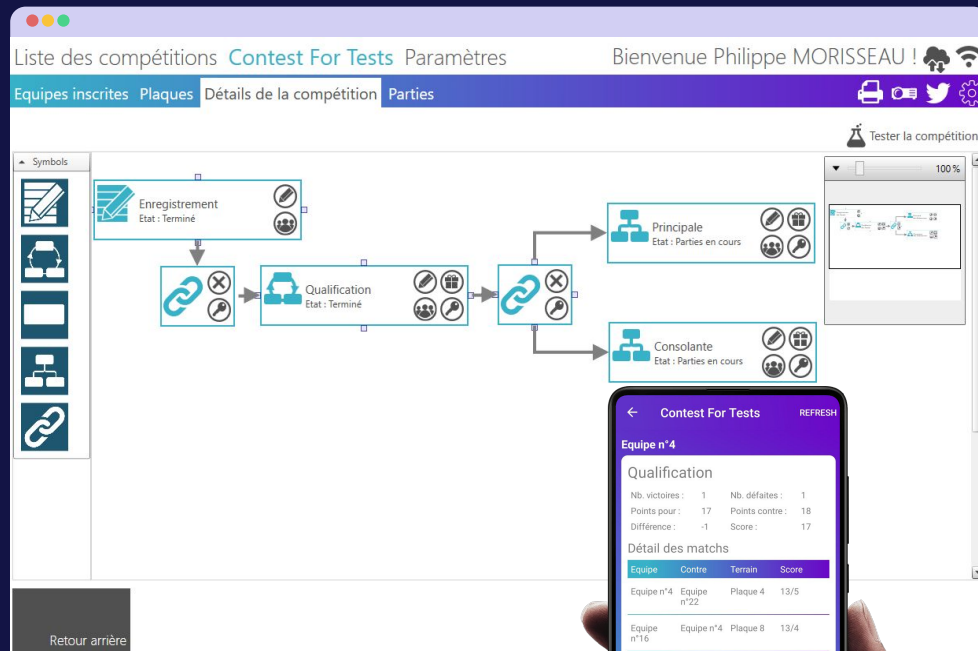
Liste des compétitions Contest For Tests Paramètres

Bienvenue Philippe MORISSEAU !

Equipes inscrites Plaques Détails de la compétition Parties

Tester la compétition

Symbols

100 %

Enregistrement
Etat : Terminé

Qualification
Etat : Terminé

Principale
Etat : Parties en cours

Consolante
Etat : Parties en cours

Retour arrière

Contest For Tests REFRESH

Equipe n°4

Qualification

| Nb. victoires : | 1 | Nb. défaites : | 1 |
|---|---|---|---|
| Points pour : | 17 | Points contre : | 18 |
| Différence : | -1 | Score : | 17 |

Détail des matchs

| Equipe | Contre | Terrain | Score |
|---|---|---|---|
| Equipe n°4 | Equipe n°22 | Plaque 4 | 13/5 |
| Equipe n°16 | Equipe n°4 | Plaque 8 | 13/4 |